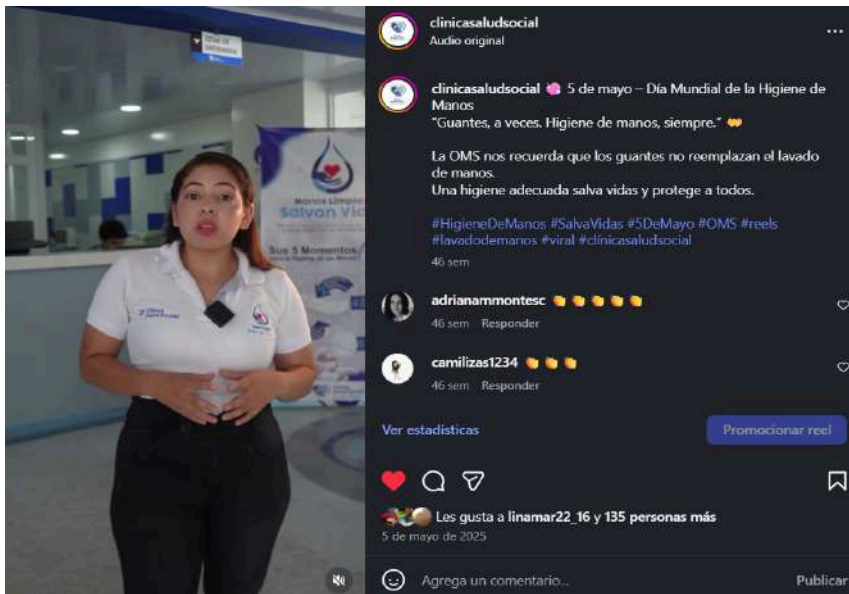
Manos Limpias Salvan Vi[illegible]

Sus 5 Momentos

clinicasaludsocial
Audio original

clinicasaludsocial 5 de mayo – Día Mundial de la Higiene de Manos
"Guantes, a veces. Higiene de manos, siempre."

La OMS nos recuerda que los guantes no reemplazan el lavado de manos.
Una higiene adecuada salva vidas y protege a todos.

#HigieneDeManos #SalvaVidas #5DeMayo #OMS #reels #lavadodemanos #viral #clinicasaludsocial
46 sem

adrianammontesc
46 sem Responder

camilizas1234
46 sem Responder

Ver estadísticas

Promocionar reel

Les gusta a linamar22_16 y 135 personas más
5 de mayo de 2025

Agrega un comentario...

Publicar